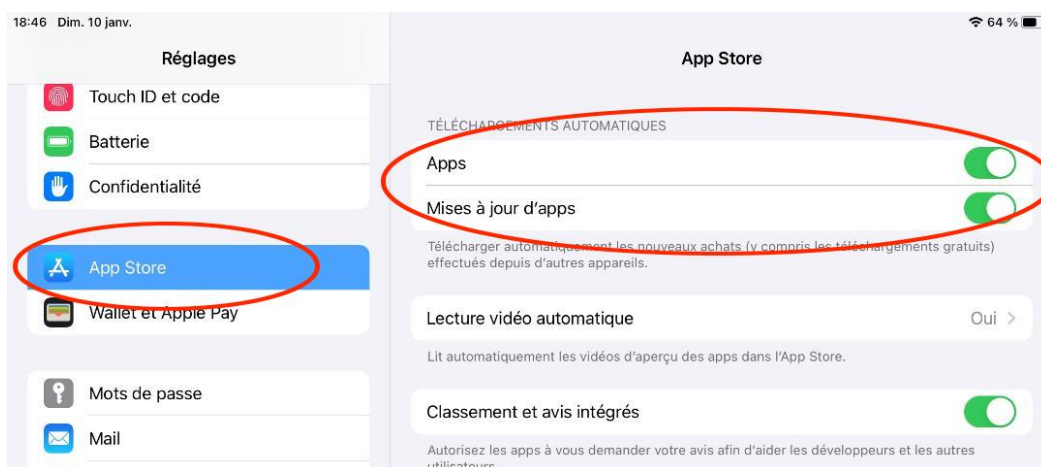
18:46 Dim. 10 janv.

64 %

Réglages

Touch ID et code

Batterie

Confidentialité

App Store

Wallet et Apple Pay

Mots de passe

Mail

App Store

TÉLÉCHARGEMENTS AUTOMATIQUES

Apps

Mises à jour d'apps

Télécharger automatiquement les nouveaux achats (y compris les téléchargements gratuits) effectués depuis d'autres appareils.

Lecture vidéo automatique

Oui >

Lit automatiquement les vidéos d'aperçu des apps dans l'App Store.

Classement et avis intégrés

Autorisez les apps à vous demander votre avis afin d'aider les développeurs et les autres utilisateurs